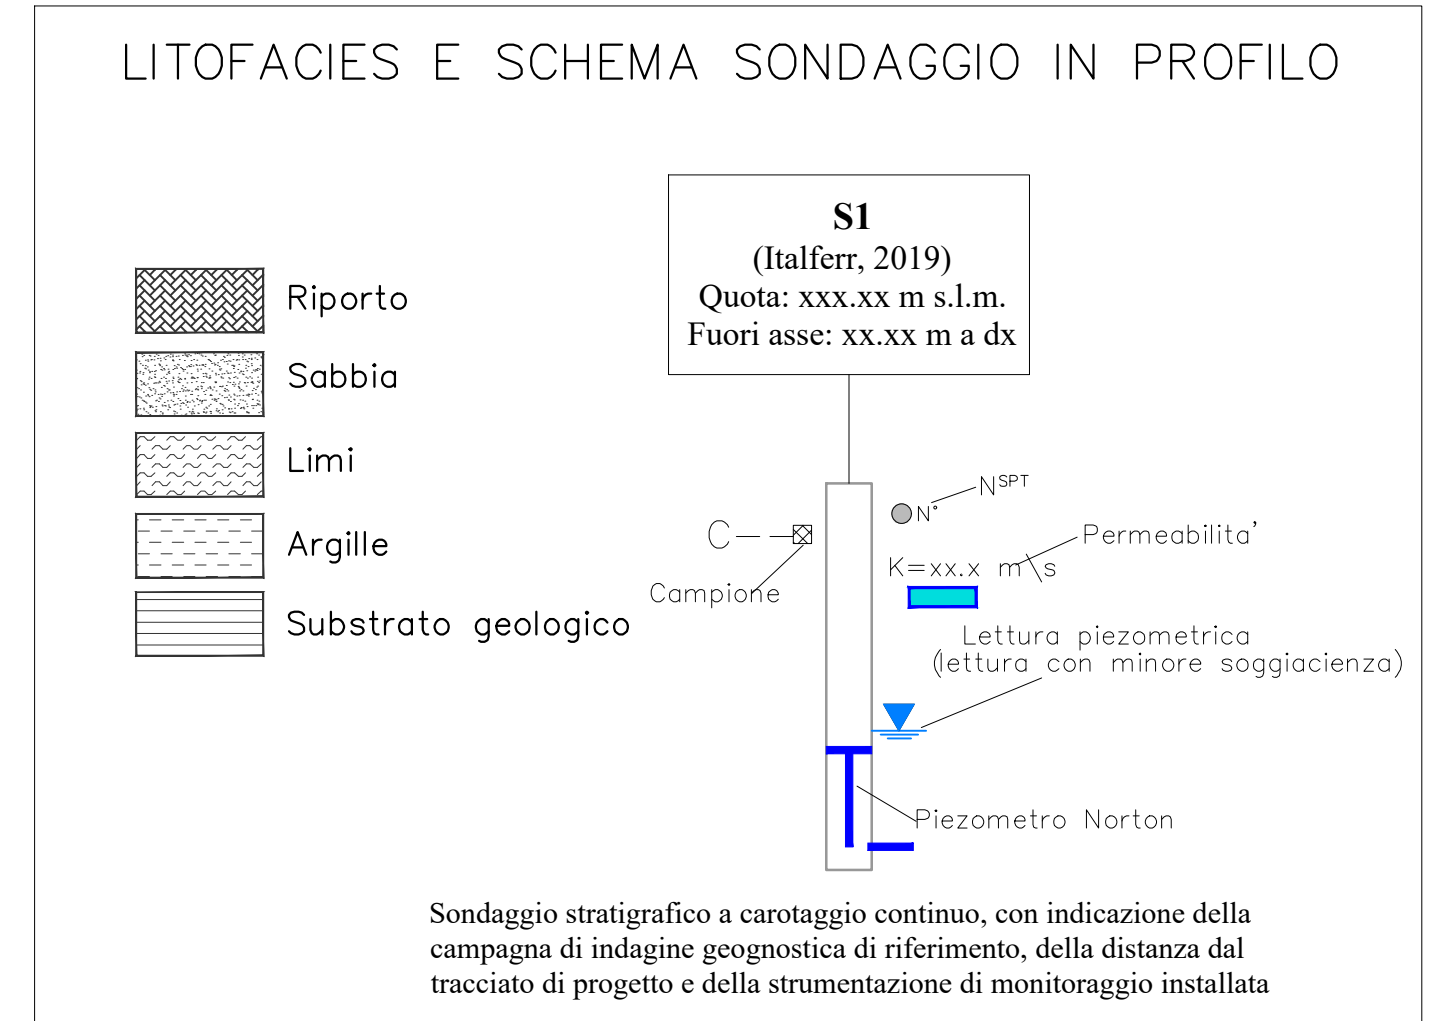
LITOFACIES E SCHEMA SONDAGGIO IN PROFILO

Riporto

Sabbia

Limi

Argille

Substrato geologico

**S1**
(Italferr, 2019)
Quota: xxx.xx m s.l.m.
Fuori asse: xx.xx m a dx

N°

$N^{SPT}$

C

Campione

Permeabilita'

K=xx.x m\s

Lettura piezometrica
(lettura con minore soggiacienza)

Piezometro Norton

Sondaggio stratigrafico a carotaggio continuo, con indicazione della campagna di indagine geognostica di riferimento, della distanza dal tracciato di progetto e della strumentazione di monitoraggio installata